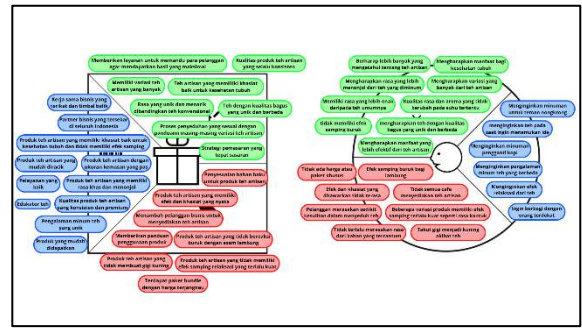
Memberikan layanan untuk memandu para pelanggan agar mendapatkan hasil yang maksimal
Kualitas produk teh artisan yang selalu konsisten
Memiliki varian teh artisan yang banyak
Teh Artisan yang memiliki khasiat baik untuk kesehatan tubuh
Kerja sama bisnis yang terikat dan timbal balik
Partner bisnis yang tersebar di seluruh Indonesia
Rasa yang unik dan menarik dibandingkan teh konvensional
Teh dengan kualitas bagus yang unik dan berbeda
Produk teh artisan yang memiliki khasiat baik untuk kesehatan tubuh dan tidak memiliki efek samping
Proses penyeduhan yang sesuai dengan prosedur masing-masing varian teh artisan
Produk teh artisan yang mudah dirasa
Produk teh artisan dengan sertifikasi formal yang jelas
Strategi pemasaran yang tepat sasaran
Pelayanan yang baik
Produk teh artisan yang memiliki rasa khas dan menarik
Edukator teh
Kualitas produk teh artisan yang konsisten dan premium
Pengetahuan minum teh yang unik
Produk yang mudah didapatkan
Pengetahuan kurang baik untuk produk teh artisan
Produk teh artisan yang memiliki efek dan khasiat yang nyata
Menambah pelanggan bisnis untuk mendapatkan teh artisan
Memberikan panduan penggunaan produk
Produk teh artisan yang tidak bervariasi bunuk dengan sesuatu yang baru
Produk teh artisan yang tidak membuat gigi kuning
Produk teh artisan yang tidak memiliki efek samping
Produk teh artisan yang tidak memiliki efek samping sedikit yang tertulis
Tawaran paket bundle dengan harga terjangkau
Bertanya lebih banyak yang mengetahui tentang teh artisan
Mengharapkan manfaat bagi kesehatan tubuh
Mengharapkan rasa yang lebih menarik dari teh yang diminum
Mengharapkan varian yang banyak dari teh artisan
Memiliki rasa yang lebih enak daripada teh umumnya
Kualitas rasa dan aroma yang tidak berubah pada suhu tertentu
Menginginkan minuman untuk teman nongkrong
tidak memiliki efek samping buruk
mengharapkan teh dengan kualitas bagus yang unik dan berbeda
menginginkan teh pada saat ingin merasa enak
Mengharapkan manfaat yang lebih efektif dari teh artisan
Menginginkan minuman penggemar
Menginginkan pengalaman minum teh yang berbeda
Menginginkan efek relaksasi dari teh
Ingin berbagi dengan orang terdekat
Tidak ada harga atau paket diskon
Efek samping buruk bagi lambung
Efek dan khasiat yang dirasakan tidak efektif
Tidak semua cafe menyediakan teh artisan
Pelanggan merasakan variabel teh artisan belum terasa
Beberapa varian produk memiliki efek samping rasa kurang enak
Tidak berbeda merasakan rasa dari teh biasa
Takut gigi menjadi kuning akibat teh